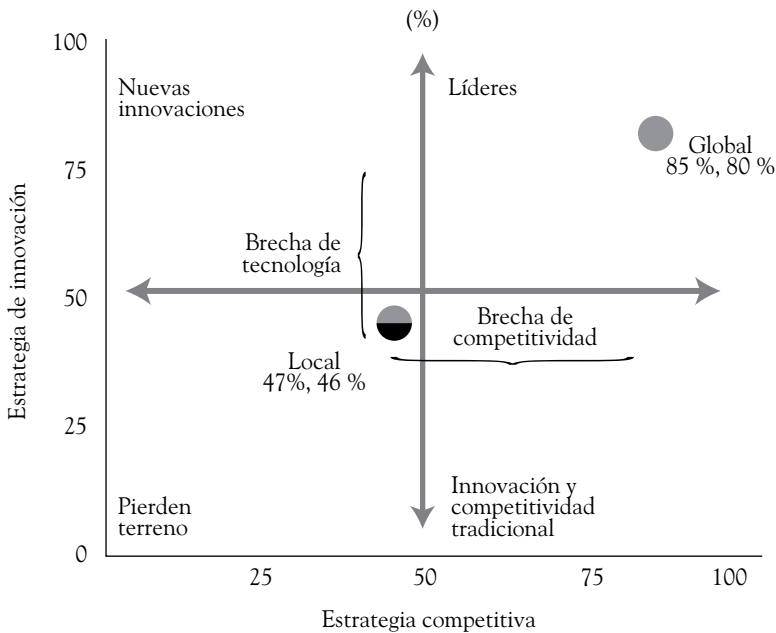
(%)

100

75

50

25

0

Estrategia de innovación

Nuevas innovaciones

Líderes

Global
85 %, 80 %

Brecha de tecnología

Brecha de competitividad

Local
47%, 46 %

Pierden terreno

Innovación y competitividad tradicional

25

50

75

100

Estrategia competitiva